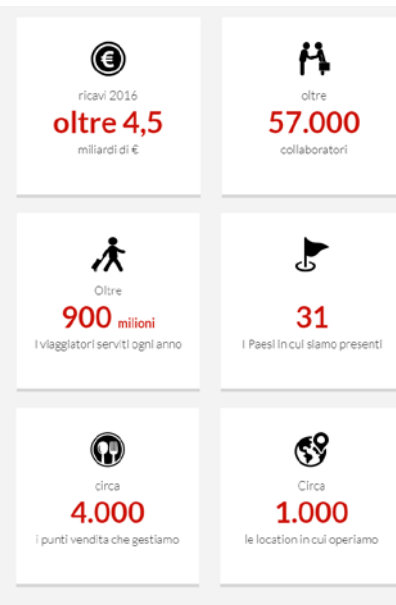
ricavi 2016
oltre 4,5
miliardi di €

oltre
57.000
collaboratori

Oltre
900 milioni
i viaggiatori serviti ogni anno

31
i Paesi in cui siamo presenti

circa
4.000
i punti vendita che gestiamo

Circa
1.000
le location in cui operiamo